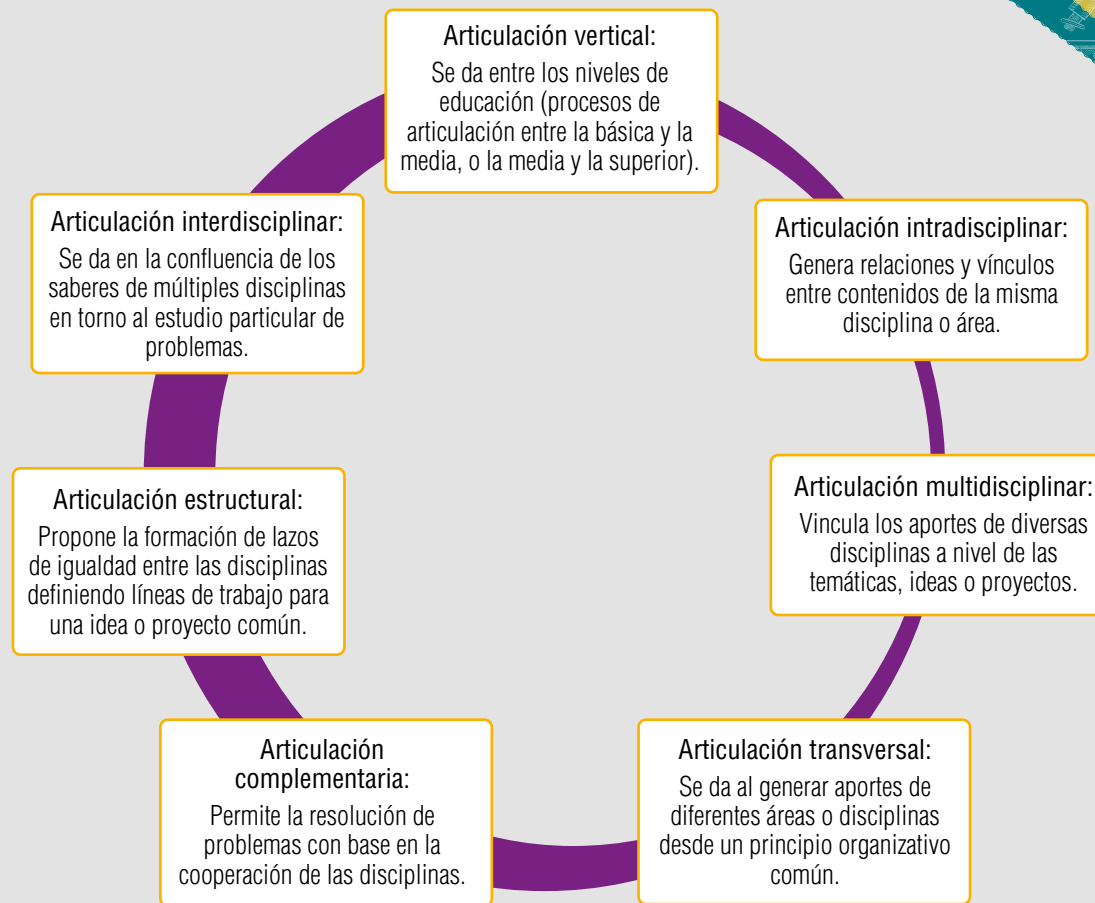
Articulación vertical:
Se da entre los niveles de educación (procesos de articulación entre la básica y la media, o la media y la superior).

Articulación intradisciplinar:
Genera relaciones y vínculos entre contenidos de la misma disciplina o área.

Articulación multidisciplinar:
Vincula los aportes de diversas disciplinas a nivel de las temáticas, ideas o proyectos.

Articulación transversal:
Se da al generar aportes de diferentes áreas o disciplinas desde un principio organizativo común.

Articulación complementaria:
Permite la resolución de problemas con base en la cooperación de las disciplinas.

Articulación estructural:
Propone la formación de lazos de igualdad entre las disciplinas definiendo líneas de trabajo para una idea o proyecto común.

Articulación interdisciplinar:
Se da en la confluencia de los saberes de múltiples disciplinas en torno al estudio particular de problemas.